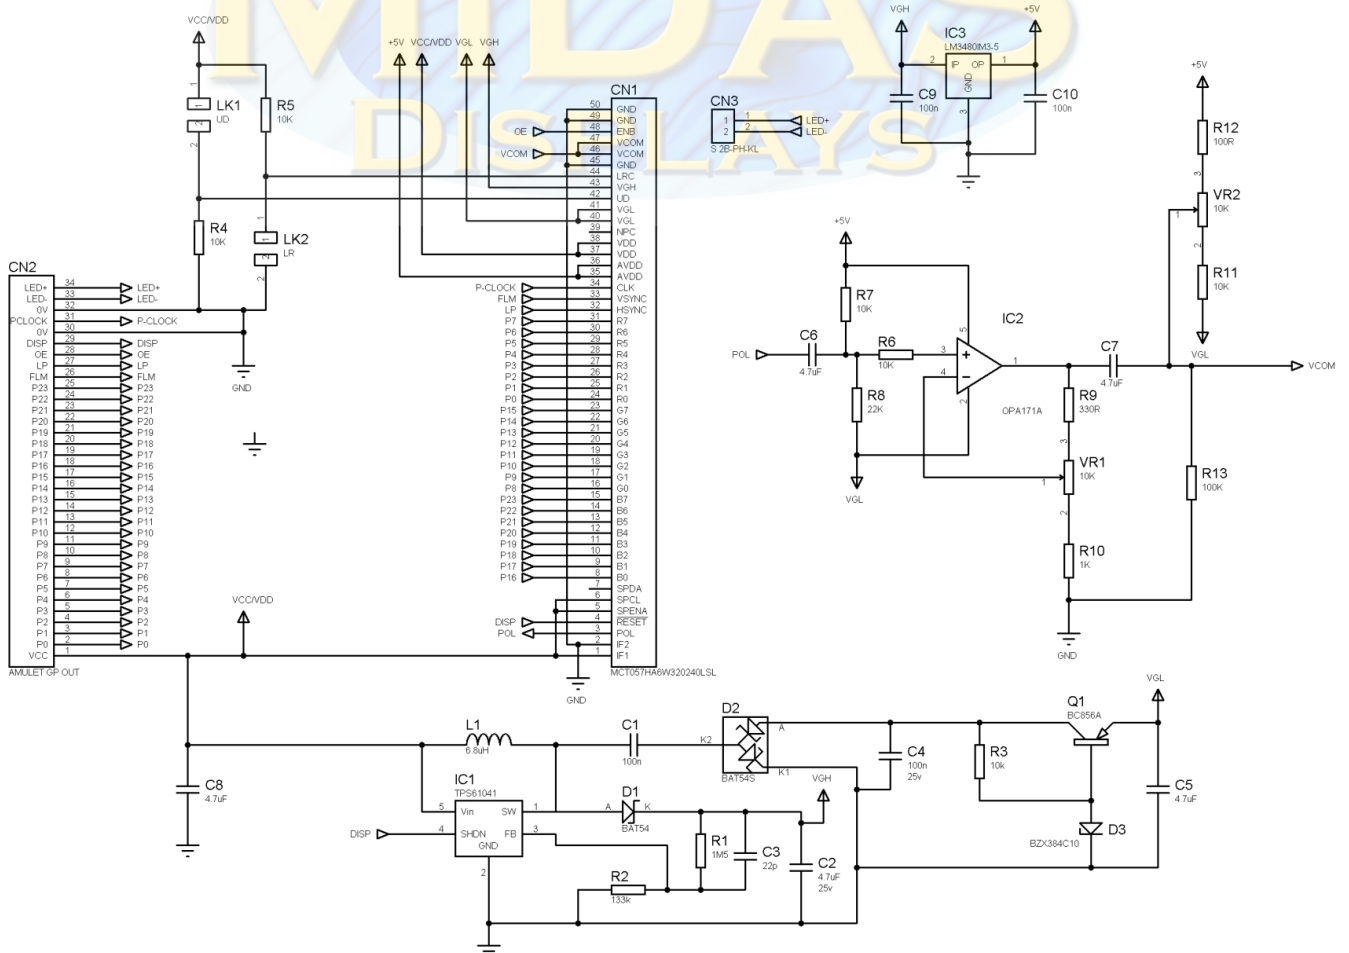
MIDAS DISPLAYS

VCC/VDD
LK1 UD
R5 10K
R4 10K
LK2 LR
GND

+5V VCC/VDD VGL VGH

CN1
50 GND
49 GND
48 ENB
47 VCOM
46 VCOM
45 GND
44 LRC
43 VGH
42 UD
41 VGL
40 VGL
39 NPC
38 VDD
37 VDD
36 AVDD
35 AVDD
34 CLK
33 VSYNC
32 HSYNC
31 R7
30 R6
29 R5
28 R4
27 R3
26 R2
25 R1
24 R0
23 G7
22 G6
21 G5
20 G4
19 G3
18 G2
17 G1
16 G0
15 B7
14 B6
13 B5
12 B4
11 B3
10 B2
9 B1
8 B0
7 SPDA
6 SPCL
5 SPENA
4 RESET
3 POL
2 IF2
1 IF1
MCT057HA6W320240LSL

OE VCOM
P-CLOCK FLM LP P7 P6 P5 P4 P3 P2 P1 P0 P15 P14 P13 P12 P11 P10 P9 P8 P23 P22 P21 P20 P19 P18 P17 P16
DISP POL
GND

CN3
1 LED+
2 LED-
S 2B-PH-KL

CN2
LED+ 34 LED+
LED- 33 LED-
0V 32
PCLOCK 31 P-CLOCK
0V 30
DISP 29 DISP
OE 28 OE
LP 27 LP
FLM 26 FLM
P23 25 P23
P22 24 P22
P21 23 P21
P20 22 P20
P19 21 P19
P18 20 P18
P17 19 P17
P16 18 P16
P15 17 P15
P14 16 P14
P13 15 P13
P12 14 P12
P11 13 P11
P10 12 P10
P9 11 P9
P8 10 P8
P7 9 P7
P6 8 P6
P5 7 P5
P4 6 P4
P3 5 P3
P2 4 P2
P1 3 P1
P0 2 P0
VCC 1
AMULET GP OUT

VCC/VDD

VGH +5V
IC3 LM3480IM3-5
2 IP OP 1
GND 3
C9 100n
C10 100n

+5V
R12 100R
VR2 10K
R11 10K
VGL

+5V
R7 10K
POL
C6 4.7uF
R6 10K
R8 22K
VGL
IC2
OPA171A
C7 4.7uF
VCOM
R9 330R
VR1 10K
R10 1K
R13 100K
GND

C8 4.7uF
L1 6.8uH
C1 100n
D2 BAT54S
A K2 K1
C4 100n 25v
R3 10k
Q1 BC856A
VGL
C5 4.7uF
D3 BZX384C10
IC1 TPS61041
5 Vin SW 1
DISP 4 SHDN FB 3
GND 2
D1 A K BAT54
VGH
R1 1M5
C3 22p
C2 4.7uF 25v
R2 133k